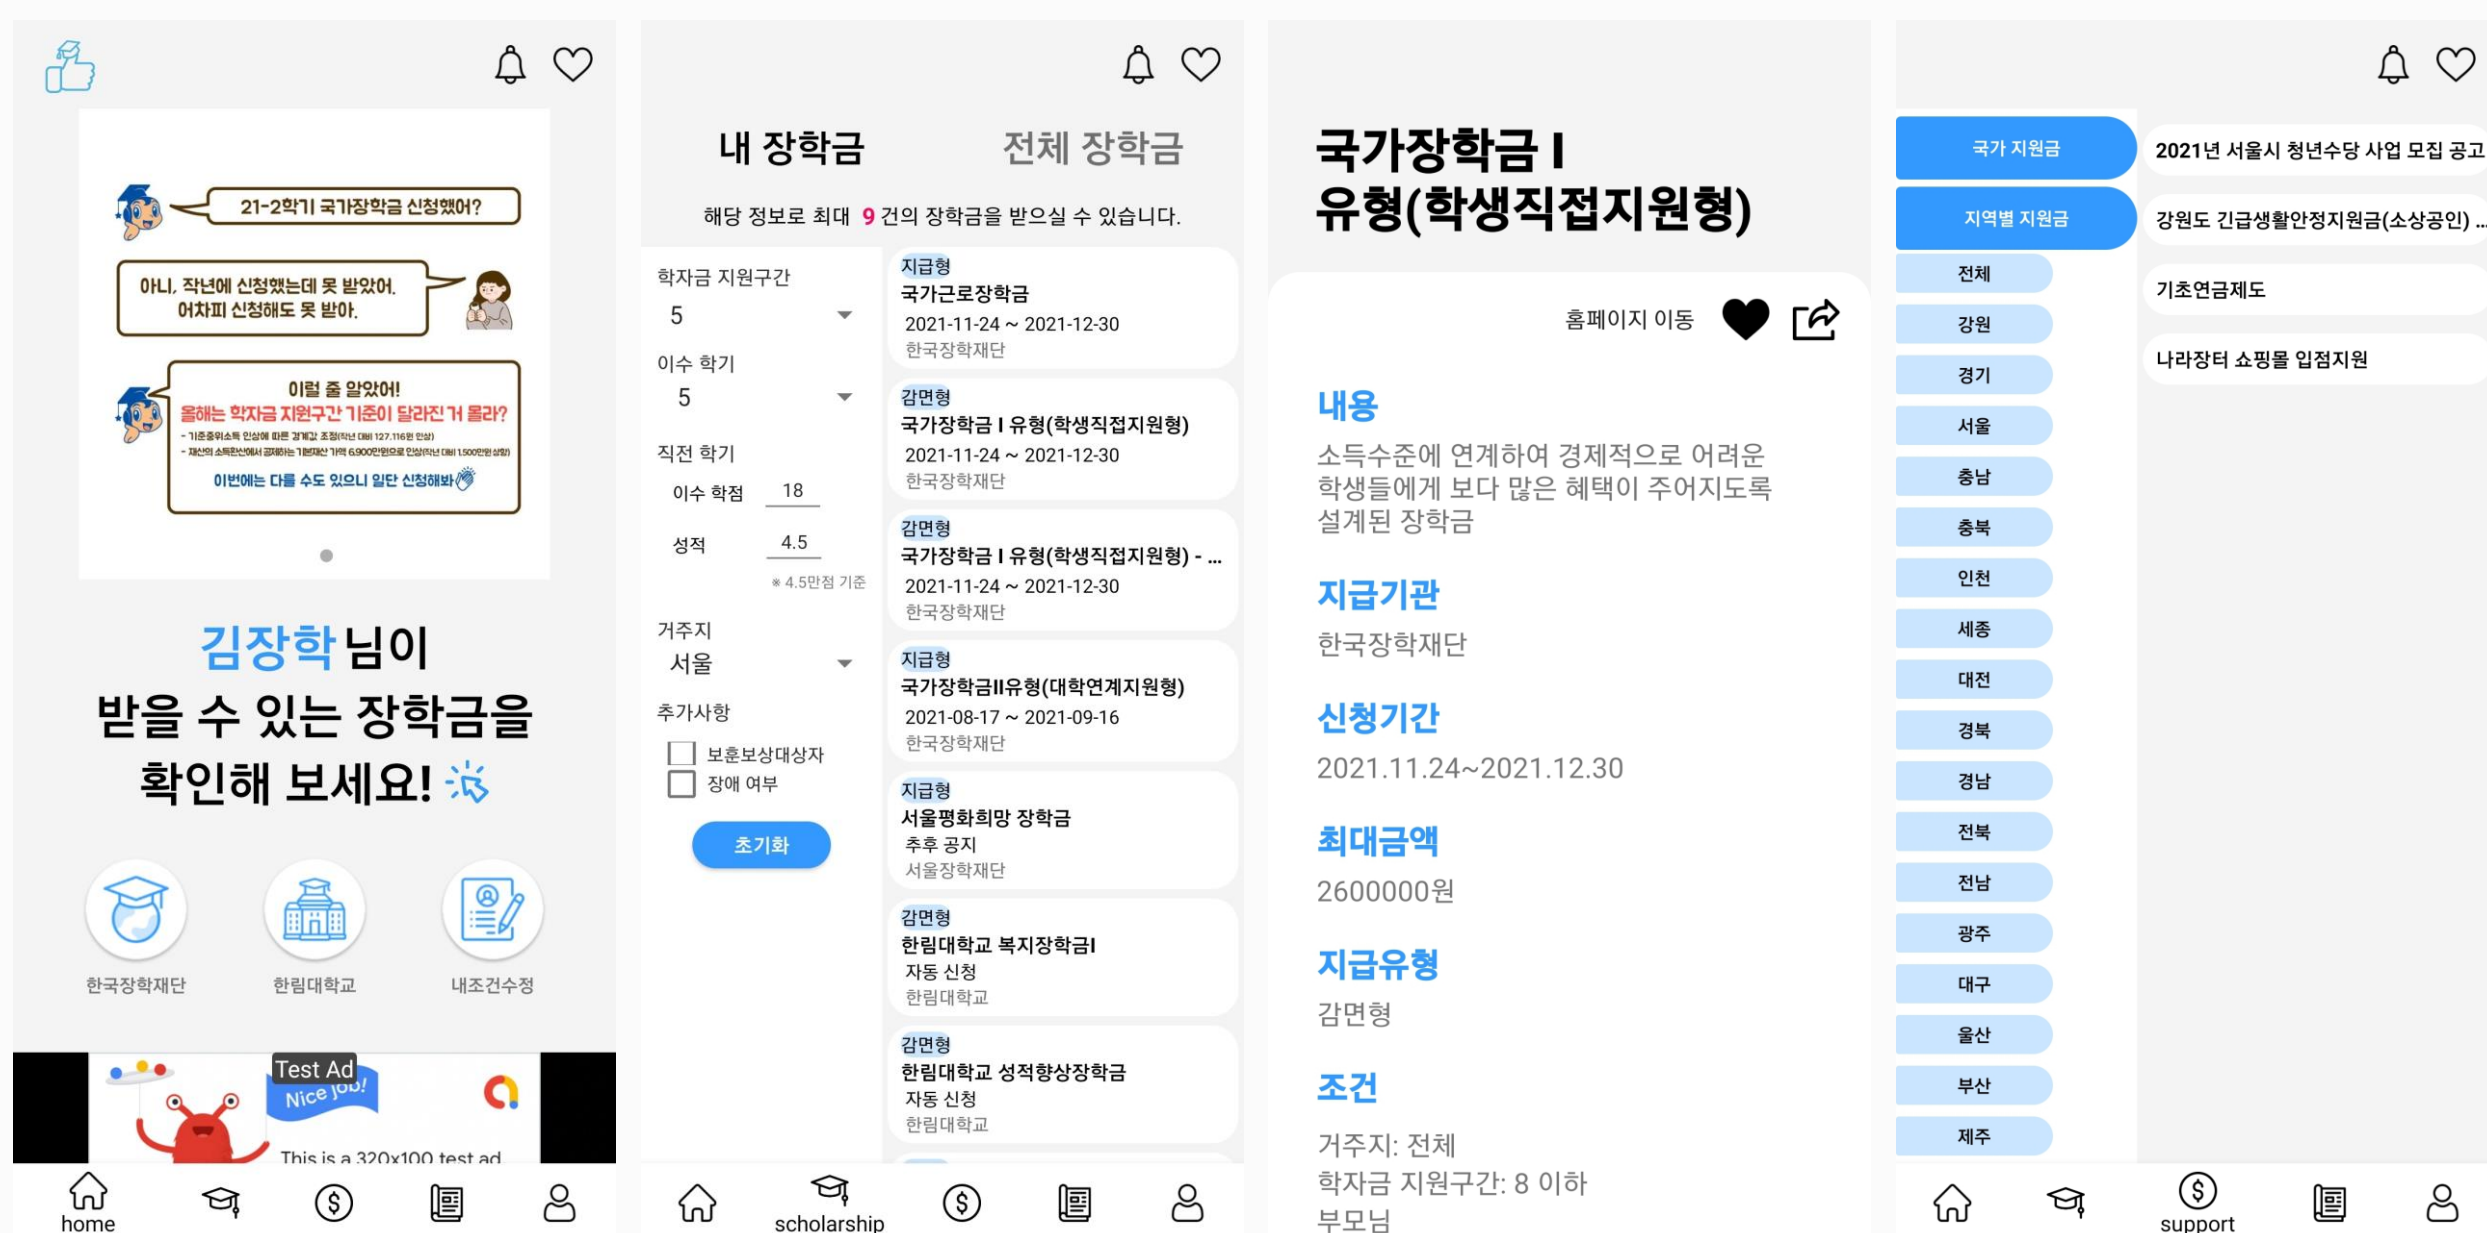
21-2학기 국가장학금 신청했어?

아니, 작년에 신청했는데 못 받았어. 어차피 신청해도 못 받아.

이럴 줄 알았어!
올해는 학자금 지원구간 기준이 달라진 거 몰라?
- 기준중위소득 인상에 따른 경계값 조정(작년 대비 127.116원 인상)
- 재산의 소득환산에서 공제하는 기본재산 가액 6,900만원으로 인상(작년 대비 1,500만원 상향)
이번에는 다를 수도 있으니 일단 신청해봐

김장학 님이
받을 수 있는 장학금을
확인해 보세요!

한국장학재단
한림대학교
내조건수정

Test Ad
Nice job!
This is a 320x100 test ad

home

내 장학금
전체 장학금

해당 정보로 최대 9 건의 장학금을 받으실 수 있습니다.

학자금 지원구간
5
이수 학기
5
직전 학기
이수 학점 18
성적 4.5
※ 4.5만점 기준
거주지
서울
추가사항
보훈보상대상자
장애 여부
초기화

지급형
국가근로장학금
2021-11-24 ~ 2021-12-30
한국장학재단

감면형
국가장학금 I 유형(학생직접지원형)
2021-11-24 ~ 2021-12-30
한국장학재단

감면형
국가장학금 I 유형(학생직접지원형) - ...
2021-11-24 ~ 2021-12-30
한국장학재단

지급형
국가장학금II유형(대학연계지원형)
2021-08-17 ~ 2021-09-16
한국장학재단

지급형
서울평화희망 장학금
추후 공지
서울장학재단

감면형
한림대학교 복지장학금I
자동 신청
한림대학교

감면형
한림대학교 성적향상장학금
자동 신청
한림대학교

scholarship

국가장학금 I
유형(학생직접지원형)

홈페이지 이동

내용
소득수준에 연계하여 경제적으로 어려운 학생들에게 보다 많은 혜택이 주어지도록 설계된 장학금

지급기관
한국장학재단

신청기간
2021.11.24~2021.12.30

최대금액
2600000원

지급유형
감면형

조건
거주지: 전체
학자금 지원구간: 8 이하
부모님

국가 지원금
지역별 지원금
전체
강원
경기
서울
충남
충북
인천
세종
대전
경북
경남
전북
전남
광주
대구
울산
부산
제주

2021년 서울시 청년수당 사업 모집 공고
강원도 긴급생활안정지원금(소상공인) ...
기초연금제도
나라장터 쇼핑몰 입점지원

support